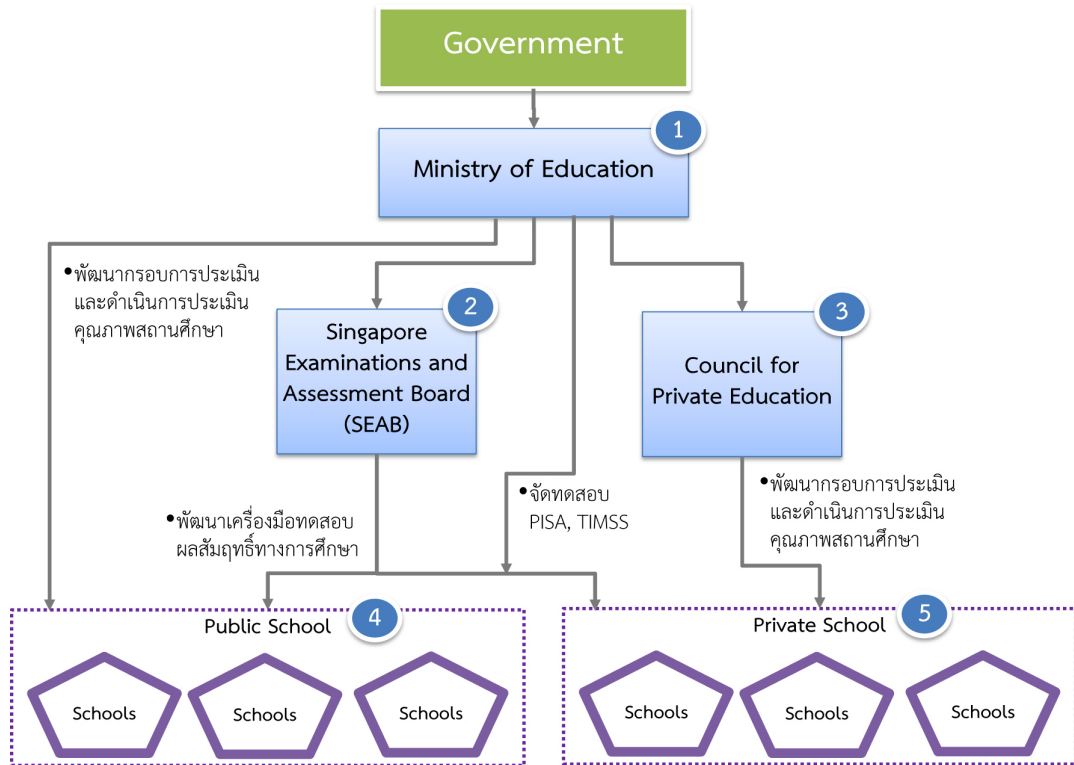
Government

1

Ministry of Education

•พัฒนากรอบการประเมิน และดำเนินการประเมิน คุณภาพสถานศึกษา

2

Singapore Examinations and Assessment Board (SEAB)

3

Council for Private Education

•จัดทดสอบ PISA, TIMSS

•พัฒนาเครื่องมือทดสอบ ผลสัมฤทธิ์ทางการศึกษา

•พัฒนากรอบการประเมิน และดำเนินการประเมิน คุณภาพสถานศึกษา

Public School

4

Schools

Schools

Schools

Private School

5

Schools

Schools

Schools